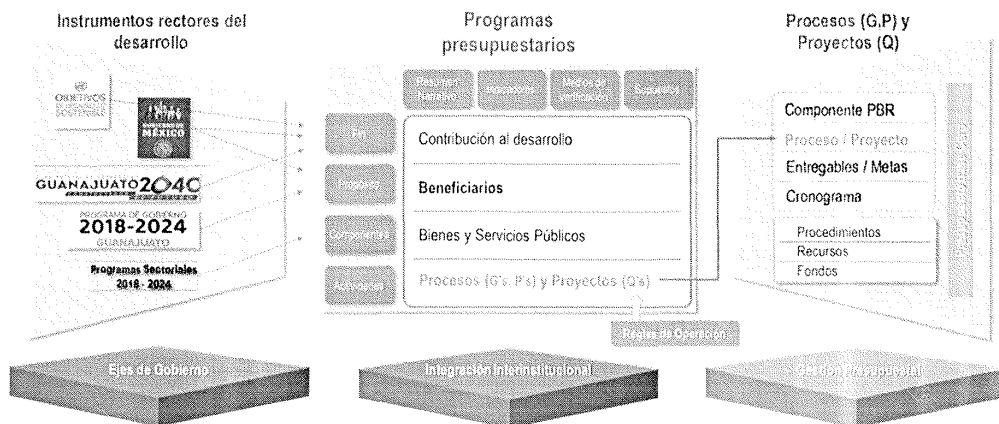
Instrumentos rectores del desarrollo

OBJETIVOS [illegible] SOSTENIBLE

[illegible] MÉXICO

GUANAJUATO 2040

PROGRAMA DE GOBIERNO
2018-2024
GUANAJUATO

Programas Sectoriales
2018 - 2024

Programas presupuestarios

Resumen Narrativo | Indicadores | Medios de verificación | Supuestos

Fin | Contribución al desarrollo
Propósito | Beneficiarios
Componentes | Bienes y Servicios Públicos
Actividades | Procesos (G's, P's) y Proyectos (Q's)

Reglas de Operación

Procesos (G,P) y Proyectos (Q)

Componente PBR
Proceso / Proyecto
Entregables / Metas
Cronograma

Procedimientos
Recursos
Fondos

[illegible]

Ejes de Gobierno

Integración Interinstitucional

Gestión Presupuestal